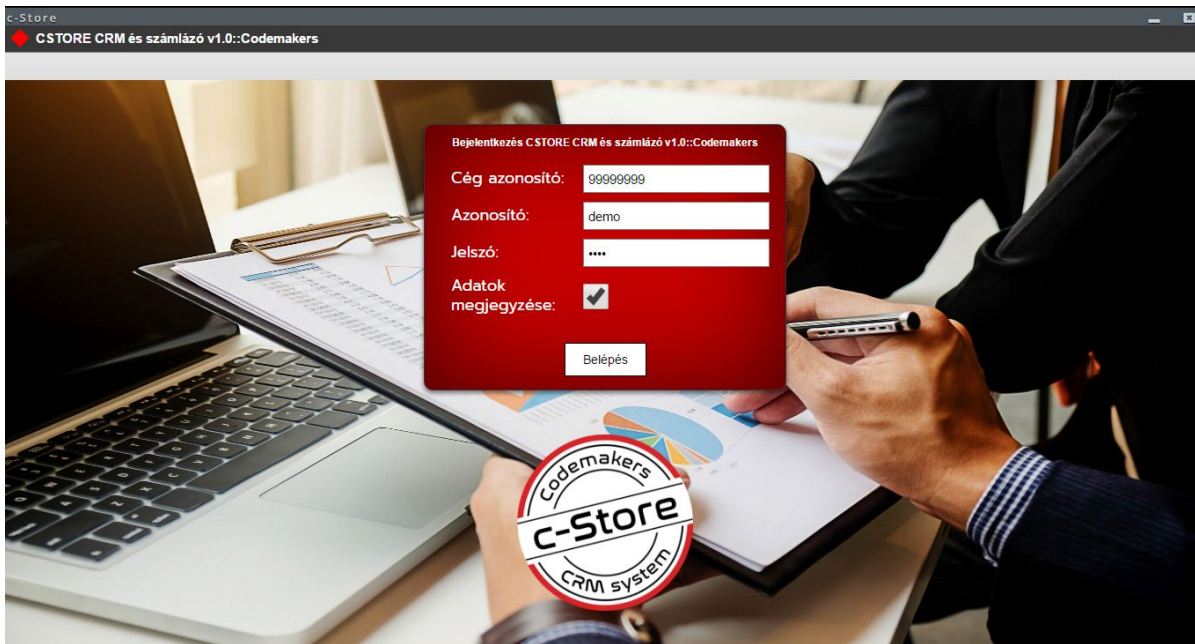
c-Store

CSTORE CRM és számlázó v1.0::Codemakers

Bejelentkezés CSTORE CRM és számlázó v1.0::Codemakers

Cég azonosító: 99999999

Azonosító: demo

Jelszó: ••••

Adatok megjegyzése:

Belépés

Codemakers
c-Store
CRM system